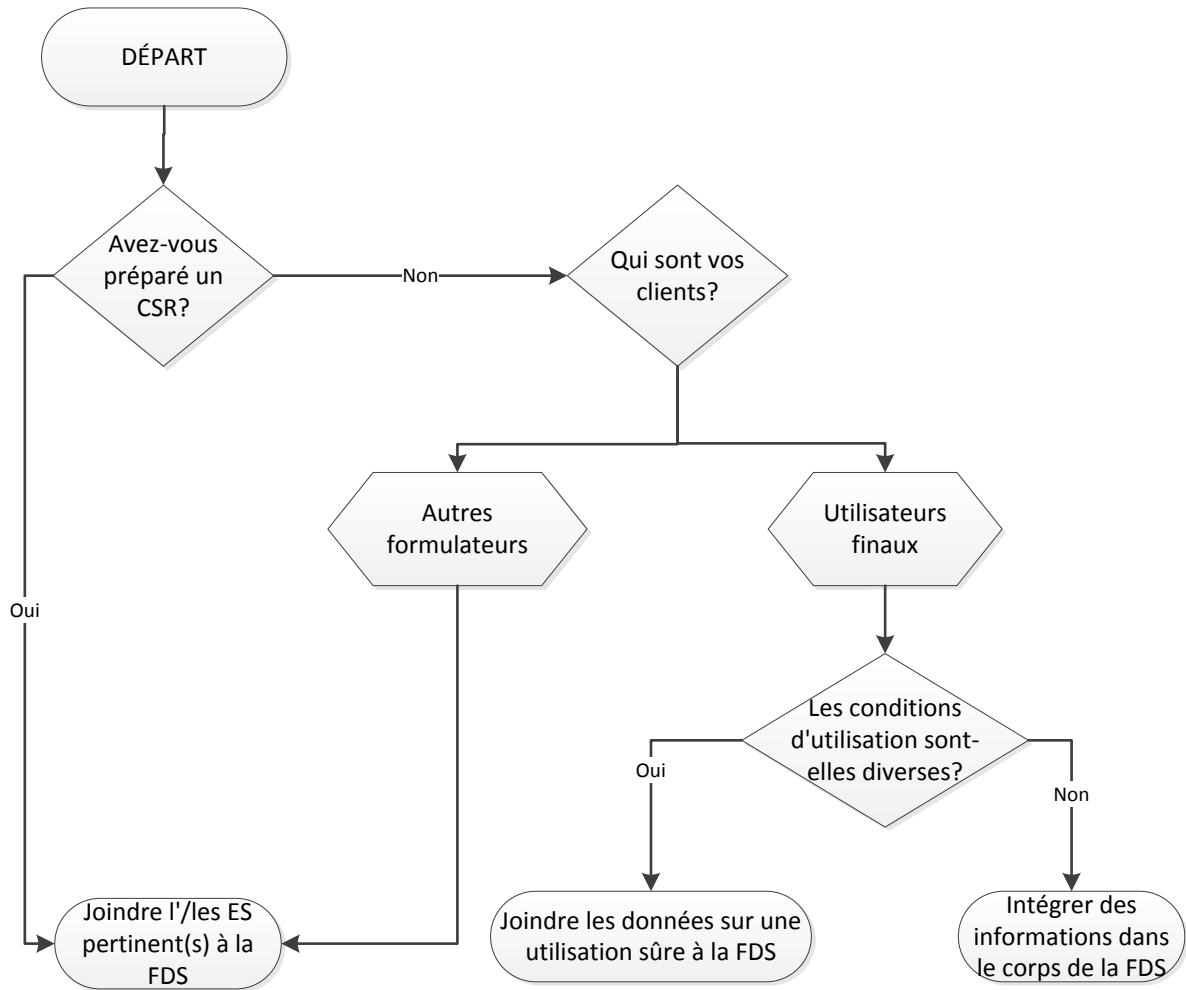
DÉPART

Avez-vous préparé un CSR?

Non

Qui sont vos clients?

Oui

Autres formulateurs

Utilisateurs finaux

Les conditions d'utilisation sont-elles diverses?

Oui

Non

Joindre l'/les ES pertinent(s) à la FDS

Joindre les données sur une utilisation sûre à la FDS

Intégrer des informations dans le corps de la FDS